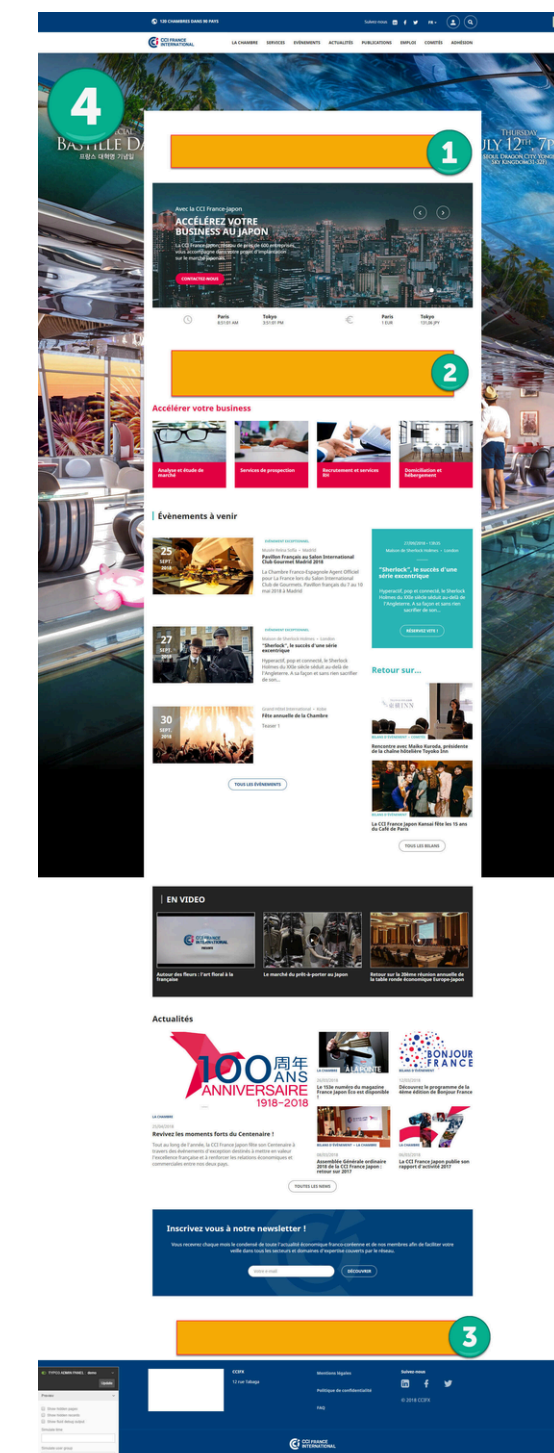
120 CHAMBRES DANS 86 PAYS

Suivez-nous

CCI FRANCE INTERNATIONAL

LA CHAMBRE SERVICES ÉVÉNEMENTS ACTUALITÉS PUBLICATIONS EMPLOI COMITÉS ADHÉSION

4

BASTILLE DA

프랑스 대혁명 기념일

THURSDAY

JULY 12TH, 7P

1

Avec la CCI France Japon

ACCÉLÉREZ VOTRE BUSINESS AU JAPON

La CCI France Japon, réseau de près de 600 entreprises, vous accompagne dans votre projet d'implantation sur le marché japonais.

CONTACTEZ-NOUS

Paris 8:51:01 AM

Tokyo 3:51:01 PM

Paris 1 EUR

Tokyo 131.28 JPY

2

Accélérer votre business

Analyse et étude de marché

Services de prospection

Recrutement et services RH

Domiciliation et hébergement

Évènements à venir

25 SEPT. 2018

ÉVÉNEMENT EXCEPTIONNEL

Museo Reina Sofia — Madrid

Pavillon Français au Salon International Club Gourmet Madrid 2018

La Chambre Franco-Espagnole Agent Officiel pour la France lors du Salon International Club de Gourmets. Pavillon français du 7 au 10 mai 2018 à Madrid

27 SEPT. 2018

ÉVÉNEMENT EXCEPTIONNEL

Maison de Sherlock Holmes — London

"Sherlock", le succès d'une série excentrique

Hyperactif, pop et connecté, le Sherlock Holmes du XXIe siècle séduit au-delà de l'Angleterre. A sa façon et sans rien sacrifier de son...

30 SEPT. 2018

Grand Hôtel International — Ardes

Fête annuelle de la Chambre

Teaser !

TOUS LES ÉVÉNEMENTS

27/09/2018 — 19h30

Maison de Sherlock Holmes — London

"Sherlock", le succès d'une série excentrique

Hyperactif, pop et connecté, le Sherlock Holmes du XXIe siècle séduit au-delà de l'Angleterre. A sa façon et sans rien sacrifier de son...

RÉSERVEZ VITE !

Retour sur...

BILANS D'ÉVÉNEMENT

Rencontre avec Maiko Kuroda, présidente de la chaîne hôtelière Toyoko Inn

BILANS D'ÉVÉNEMENT

La CCI France Japon Kansai fête les 15 ans du Café de Paris

TOUS LES BILANS

EN VIDEO

CCI FRANCE INTERNATIONAL

Autour des fleurs : l'art floral à la française

Le marché du prêt-à-porter au Japon

Retour sur la 20ème réunion annuelle de la table ronde économique Europe-Japon

Actualités

100周年 ANS ANNIVERSAIRE 1918–2018

LA CHAMBRE

22/06/2018

Revivez les moments forts du Centenaire !

Tout au long de l'année, la CCI France Japon fête son Centenaire à travers des événements d'exception destinés à mettre en valeur l'excellence française et à renforcer les relations économiques et commerciales entre nos deux pays.

LA CHAMBRE

À LA POINTE

Le 153e numéro du magazine France Japon Éco est disponible !

BONJOUR FRANCE

Découvrez le programme de la 4ème édition de Bonjour France

BILANS D'ÉVÉNEMENT — LA CHAMBRE

Assemblée Générale ordinaire 2018 de la CCI France Japon : retour sur 2017

La CCI France Japon publie son rapport d'activité 2017

TOUTES LES NEWS

Inscrivez vous à notre newsletter !

Vous recevrez chaque mois le condensé de toute l'actualité économique franco-coréenne et de nos membres afin de faciliter votre veille dans tous les secteurs et domaines d'expertise couverts par le réseau.

Votre e-mail

DÉCOUVRIR

3

CCIFX

12 rue Tobaja

Mentions légales

Politique de confidentialité

FAQ

Suivez-nous

© 2018 CCIFX

CCI FRANCE INTERNATIONAL

Update